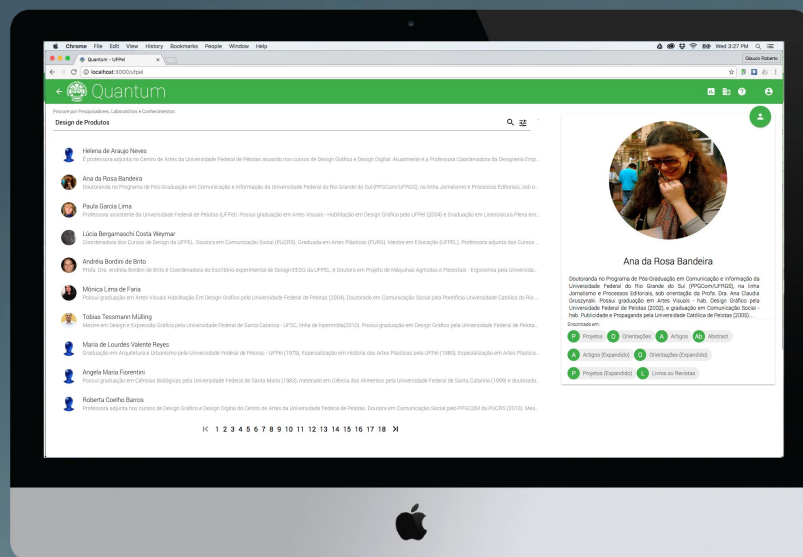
Chrome File Edit View History Bookmarks People Window Help

Wed 3:27 PM

Quantum - UFPel

Glauco Roberto

localhost:3000/ufpel

Quantum

Procure por Pesquisadores, Laboratórios e Conhecimentos

Design de Produtos

Helena de Araujo Neves
É professora adjunta no Centro de Artes da Universidade Federal de Pelotas atuando nos cursos de Design Gráfico e Design Digital. Atualmente é a Professora Coordenadora da Designeria Emp...

Ana da Rosa Bandeira
Doutoranda no Programa de Pós-Graduação em Comunicação e Informação da Universidade Federal do Rio Grande do Sul (PPGCom/UFRGS), na linha Jornalismo e Processos Editoriais, sob o...

Paula Garcia Lima
Professora assistente da Universidade Federal de Pelotas (UFPel). Possui graduação em Artes Visuais - Habilitação em Design Gráfico pela UFPel (2004) e Graduação em Licenciatura Plena em...

Lúcia Bergamaschi Costa Weymar
Coordenadora dos Cursos de Design da UFPEL. Doutora em Comunicação Social (PUCRS), Graduada em Artes Plásticas (FURG), Mestre em Educação (UFPEL). Professora adjunta dos Cursos...

Andréia Bordini de Brito
Profa. Dra. Andréia Bordini de Brito é Coordenadora do Escritório experimental de Design (EDG) da UFPEL, é Doutora em Projeto de Máquinas Agrícolas e Florestais - Engenharia pela Universida...

Mônica Lima de Faria
Possui graduação em Artes Visuais Habilitação Em Design Gráfico pela Universidade Federal de Pelotas (2004), Doutorado em Comunicação Social pela Pontifícia Universidade Católica do Rio...

Tobias Tessmann Mülling
Mestre em Design e Expressão Gráfica pela Universidade Federal de Santa Catarina - UFSC, linha de hipermídia(2010). Possui graduação em Design Gráfico pela Universidade Federal de Pelota...

Maria de Lourdes Valente Reyes
Graduação em Arquitetura e Urbanismo pela Universidade Federal de Pelotas - UFPel (1978), Especialização em História das Artes Plásticas pela UFPel (1980), Especialização em Artes Plástica...

Angela Maria Fiorentini
Possui graduação em Ciências Biológicas pela Universidade Federal de Santa Maria (1983), mestrado em Ciência dos Alimentos pela Universidade Federal de Santa Catarina (1999) e doutorado...

Roberta Coelho Barros
Professora adjunta nos cursos de Design Gráfico e Design Digital do Centro de Artes da Universidade Federal de Pelotas. Doutora em Comunicação Social pelo PPGCOM da PUCRS (2013). Mes...

1 2 3 4 5 6 7 8 9 10 11 12 13 14 15 16 17 18

Ana da Rosa Bandeira

Doutoranda no Programa de Pós-Graduação em Comunicação e Informação da Universidade Federal do Rio Grande do Sul (PPGCom/UFRGS), na linha Jornalismo e Processos Editoriais, sob orientação da Profa. Dra. Ana Claudia Gruszynski. Possui graduação em Artes Visuais - hab. Design Gráfico pela Universidade Federal de Pelotas (2002), e graduação em Comunicação Social - hab. Publicidade e Propaganda pela Universidade Católica de Pelotas (2005)...

Encontrado em:

P Projetos O Orientações A Artigos Ab Abstract
A Artigos (Expandido) O Orientações (Expandido)
P Projetos (Expandido) L Livros ou Revistas